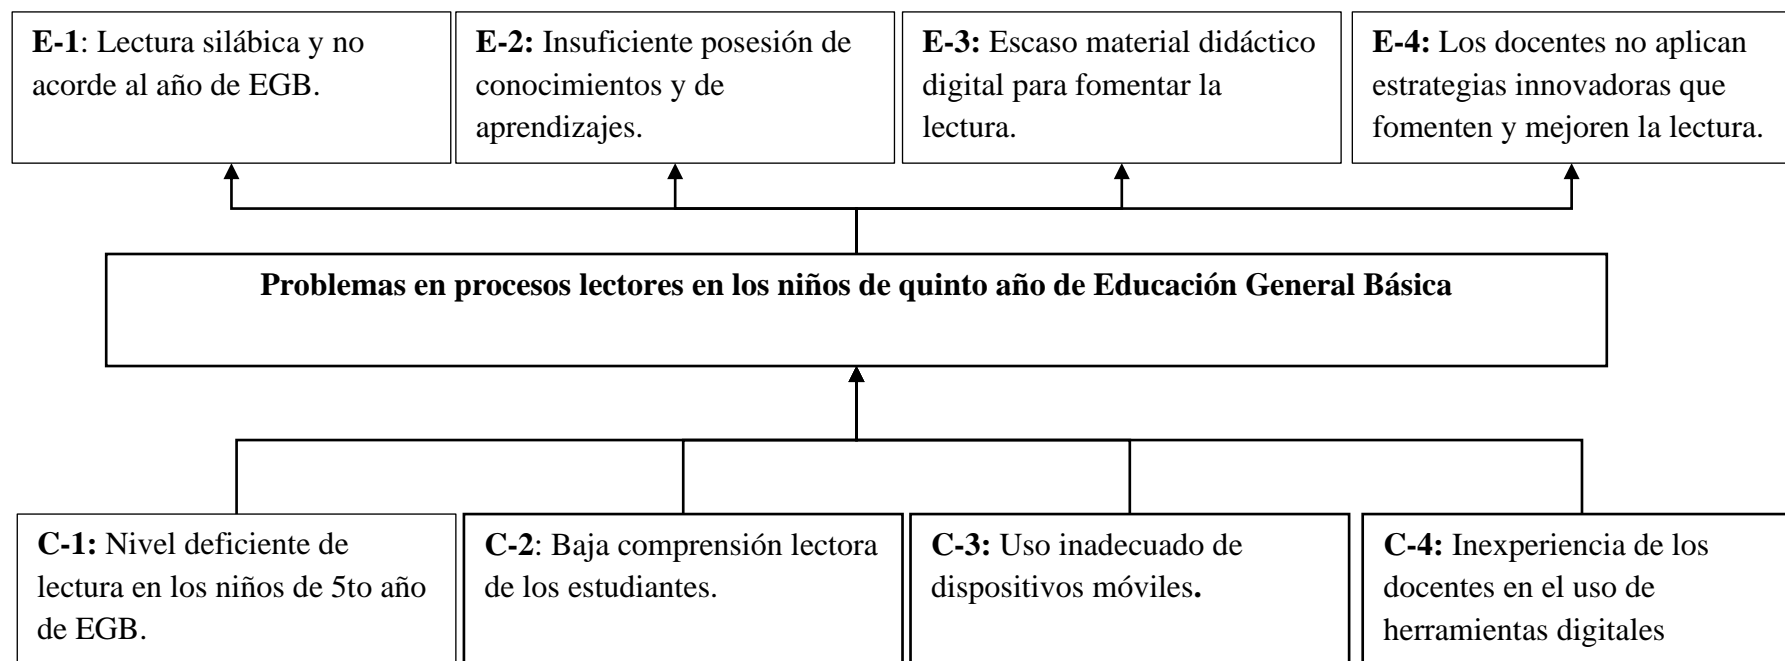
E-1: Lectura silábica y no acorde al año de EGB.

E-2: Insuficiente posesión de conocimientos y de aprendizajes.

E-3: Escaso material didáctico digital para fomentar la lectura.

E-4: Los docentes no aplican estrategias innovadoras que fomenten y mejoren la lectura.

Problemas en procesos lectores en los niños de quinto año de Educación General Básica

C-1: Nivel deficiente de lectura en los niños de 5to año de EGB.

C-2: Baja comprensión lectora de los estudiantes.

C-3: Uso inadecuado de dispositivos móviles.

C-4: Inexperiencia de los docentes en el uso de herramientas digitales